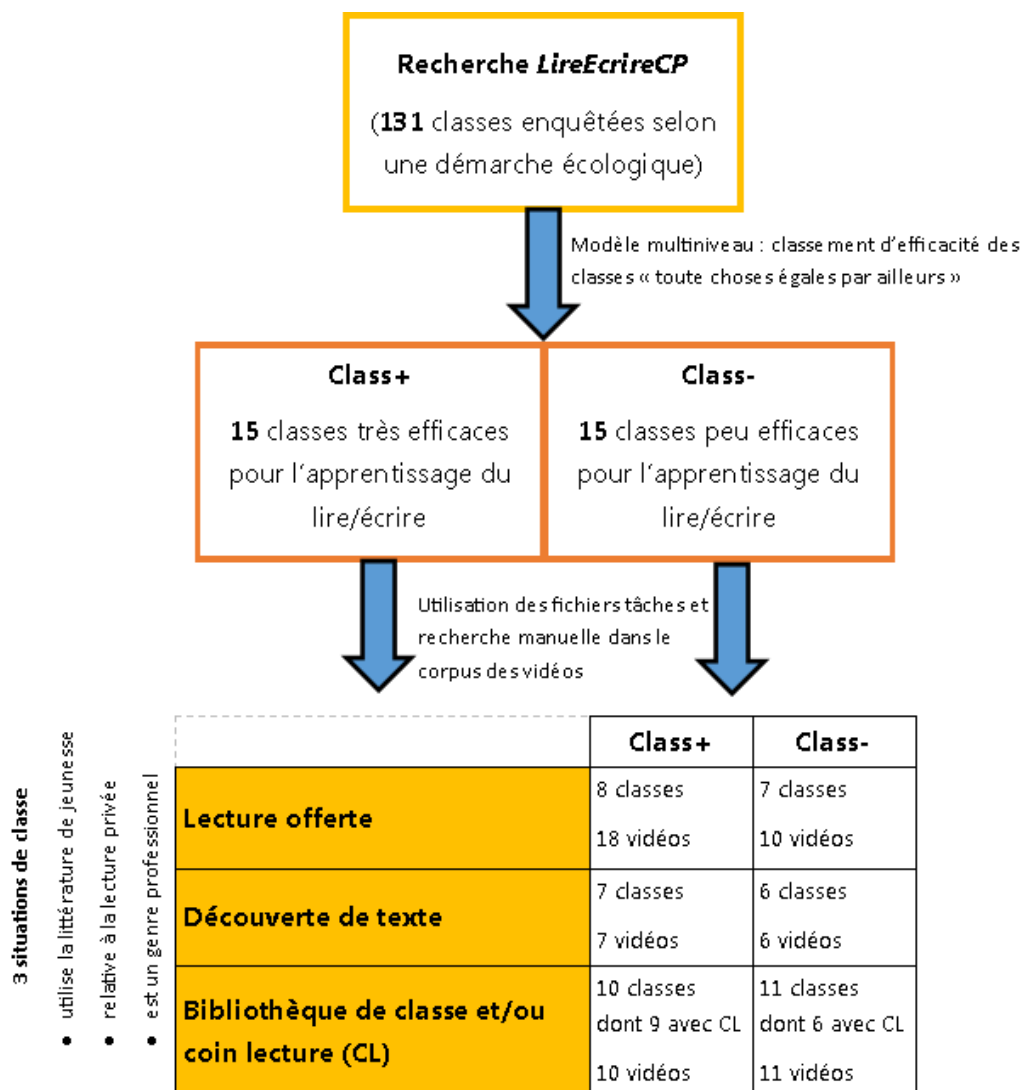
Recherche *LireEcrireCP*

(**131** classes enquêtées selon une démarche écologique)

Modèle multiniveau : classement d'efficacité des classes « toute choses égales par ailleurs »

**Class+**

**15** classes très efficaces pour l'apprentissage du lire/écrire

**Class-**

**15** classes peu efficaces pour l'apprentissage du lire/écrire

Utilisation des fichiers tâches et recherche manuelle dans le corpus des vidéos

**3 situations de classe**
- utilise la littérature de jeunesse
- relative à la lecture privée
- est un genre professionnel

| | Class+ | Class- |
|---|---|---|
| **Lecture offerte** | 8 classes 18 vidéos | 7 classes 10 vidéos |
| **Découverte de texte** | 7 classes 7 vidéos | 6 classes 6 vidéos |
| **Bibliothèque de classe et/ou coin lecture (CL)** | 10 classes dont 9 avec CL 10 vidéos | 11 classes dont 6 avec CL 11 vidéos |